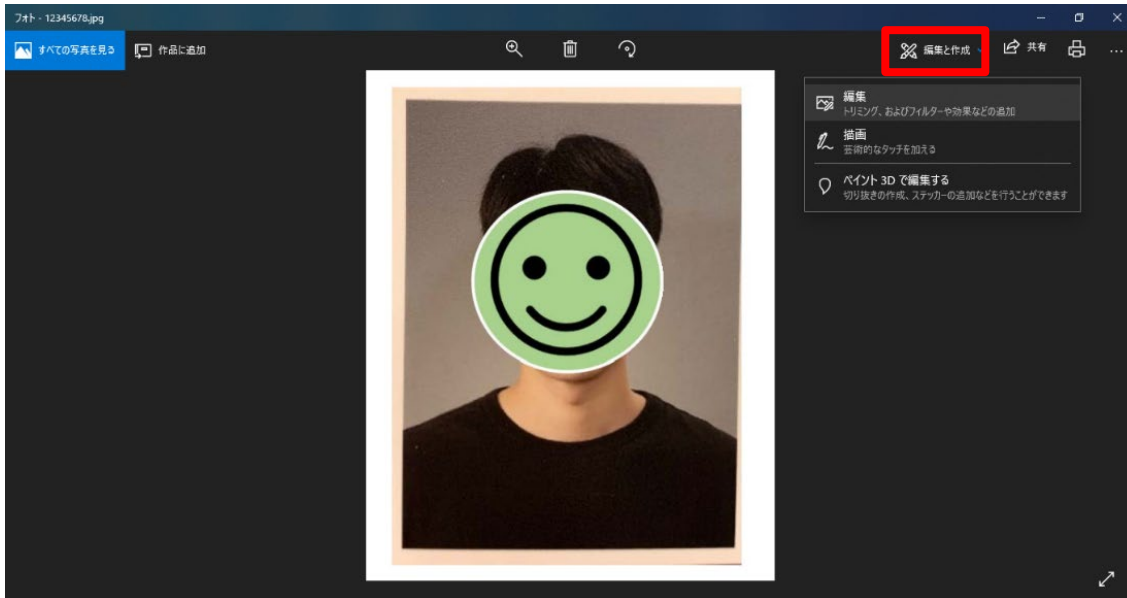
フォト - 12345678.jpg

すべての写真を見る

作品に追加

編集と作成

共有

...

編集
トリミング、およびフィルターや効果などの追加

描画
芸術的なタッチを加える

ペイント 3D で編集する
切り抜きの作成、ステッカーの追加などを行うことができます